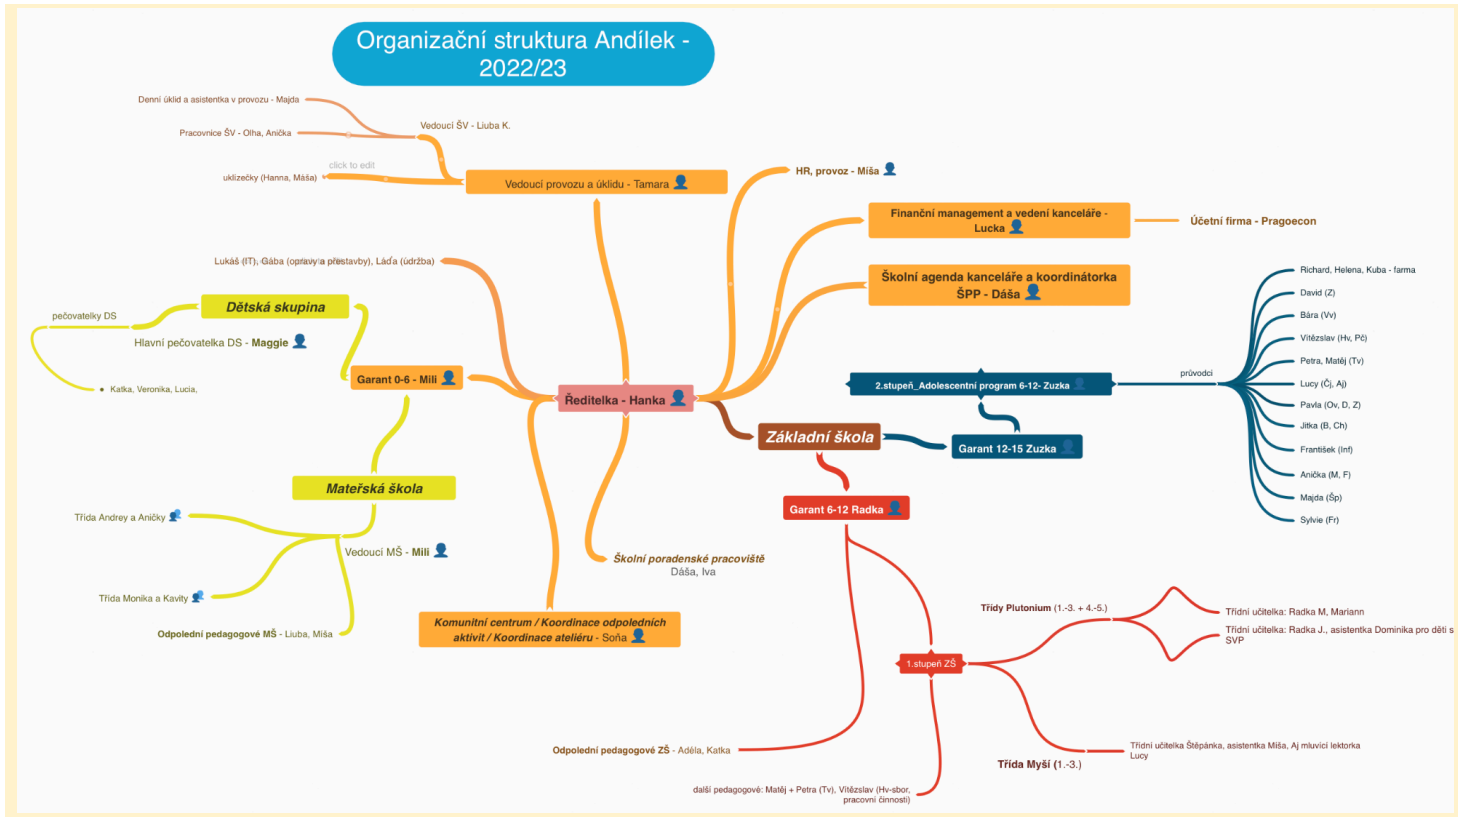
Organizační struktura Andílek - 2022/23

Denní úklid a asistentka v provozu - Majda

Pracovnice ŠV - Olha, Anička

Vedoucí ŠV - Liuba K.

click to edit

uklízečky (Hanna, Máša)

Vedoucí provozu a úklidu - Tamara

HR, provoz - Míša

Finanční management a vedení kanceláře - Lucka

Účetní firma - Pragoecon

Školní agenda kanceláře a koordinátorka ŠPP - Dáša

Lukáš (IT), Gába (opravy a přestavby), Láďa (údržba)

Dětská skupina

pečovatelky DS

Hlavní pečovatelka DS - Maggie

Katka, Veronika, Lucia,

Garant 0-6 - Mili

Ředitelka - Hanka

Mateřská škola

Třída Andrey a Aničky

Vedoucí MŠ - Mili

Třída Monika a Kavity

Odpolední pedagogové MŠ - Liuba, Míša

Komunitní centrum / Koordinace odpoledních aktivit / Koordinace ateliéru - Soňa

Školní poradenské pracoviště
Dáša, Iva

2.stupeň_Adolescentní program 6-12- Zuzka

průvodci

Richard, Helena, Kuba - farma

David (Z)

Bára (Vv)

Vítězslav (Hv, Pč)

Petra, Matěj (Tv)

Lucy (Čj, Aj)

Pavla (Ov, D, Z)

Jitka (B, Ch)

František (Inf)

Anička (M, F)

Majda (Šp)

Sylvie (Fr)

Základní škola

Garant 12-15 Zuzka

Garant 6-12 Radka

Třídy Plutonium (1.-3. + 4.-5.)

Třídní učitelka: Radka M, Mariann

Třídní učitelka: Radka J., asistentka Dominika pro děti s SVP

1.stupeň ZŠ

Odpolední pedagogové ZŠ - Adéla, Katka

Třídní učitelka Štěpánka, asistentka Míša, Aj mluvící lektorka Lucy

Třída Myší (1.-3.)

další pedagogové: Matěj + Petra (Tv), Vítězslav (Hv-sbor, pracovní činnosti)